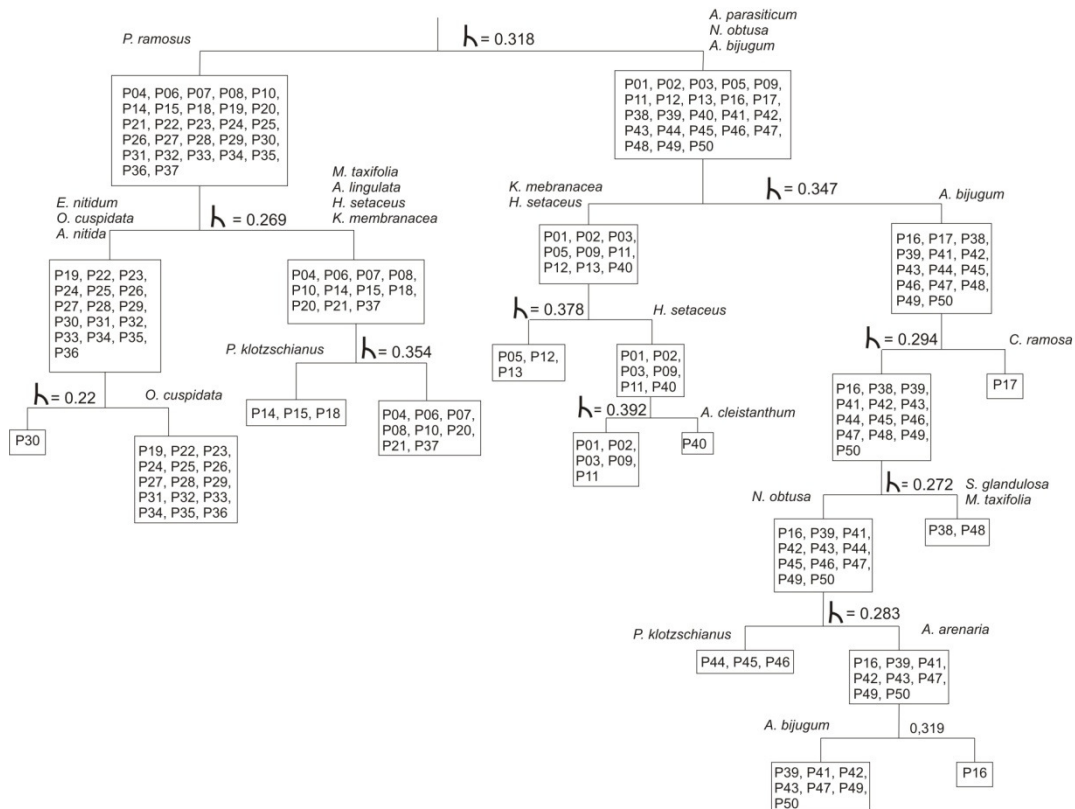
$\lambda$ = 0.318

P. ramosus

A. parasiticum
N. obtusa
A. bijugum

P04, P06, P07, P08, P10, P14, P15, P18, P19, P20, P21, P22, P23, P24, P25, P26, P27, P28, P29, P30, P31, P32, P33, P34, P35, P36, P37

P01, P02, P03, P05, P09, P11, P12, P13, P16, P17, P38, P39, P40, P41, P42, P43, P44, P45, P46, P47, P48, P49, P50

E. nitidum
O. cuspidata
A. nitida

$\lambda$ = 0.269

M. taxifolia
A. lingulata
H. setaceus
K. membranacea

K. mebranacea
H. setaceus

$\lambda$ = 0.347

A. bijugum

P19, P22, P23, P24, P25, P26, P27, P28, P29, P30, P31, P32, P33, P34, P35, P36

P04, P06, P07, P08, P10, P14, P15, P18, P20, P21, P37

P01, P02, P03, P05, P09, P11, P12, P13, P40

P16, P17, P38, P39, P41, P42, P43, P44, P45, P46, P47, P48, P49, P50

P. klotzschianus

$\lambda$ = 0.354

$\lambda$ = 0.378

H. setaceus

$\lambda$ = 0.294

C. ramosa

$\lambda$ = 0.22

O. cuspidata

P14, P15, P18

P04, P06, P07, P08, P10, P20, P21, P37

P05, P12, P13

P01, P02, P03, P09, P11, P40

P16, P38, P39, P41, P42, P43, P44, P45, P46, P47, P48, P49, P50

P17

P30

P19, P22, P23, P24, P25, P26, P27, P28, P29, P31, P32, P33, P34, P35, P36

$\lambda$ = 0.392

A. cleistanthum

P01, P02, P03, P09, P11

P40

N. obtusa

$\lambda$ = 0.272

S. glandulosa
M. taxifolia

P16, P39, P41, P42, P43, P44, P45, P46, P47, P49, P50

P38, P48

$\lambda$ = 0.283

P. klotzschianus

A. arenaria

P44, P45, P46

P16, P39, P41, P42, P43, P47, P49, P50

A. bijugum

0,319

P39, P41, P42, P43, P47, P49, P50

P16